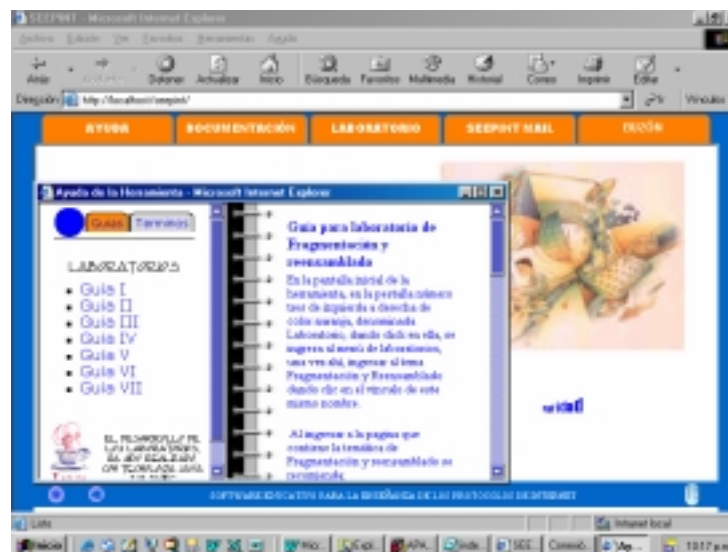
SEEPINT - Microsoft Internet Explorer

Archivo Edición Ver Favoritos Herramientas Ayuda

Atrás Adelante Detener Actualizar Inicio Búsqueda Favoritos Multimedia Historial Correo Imprimir Editar

Dirección http://localhost/seepint/ Ir Vínculos

AYUDA DOCUMENTACIÓN LABORATORIO SEEPINT MAIL BUZÓN

Ayuda de la Herramienta - Microsoft Internet Explorer

Guías Términos

LABORATORIOS

- Guía I
- Guía II
- Guía III
- Guía IV
- Guía V
- Guía VI
- Guía VII

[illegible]

Guía para laboratorio de Fragmentación y reensamblado

En la pantalla inicial de la herramienta, en la pantalla número tres de izquierda a derecha de color naranja, denominada Laboratorio, dando click en ella, se ingresa al menú de laboratorios, una vez allí, ingresar al tema Fragmentación y Reensamblado dando clic en el vínculo de este mismo nombre.

Al ingresar a la pagina que contiene la temática de Fragmentación y reensamblado se encuentra

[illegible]

SOFTWARE EDUCATIVO PARA LA ENSEÑANZA DE LOS PROTOCOLOS DE INTERNET

Listo

Intranet local

Inicio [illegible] 10:17 a.m.